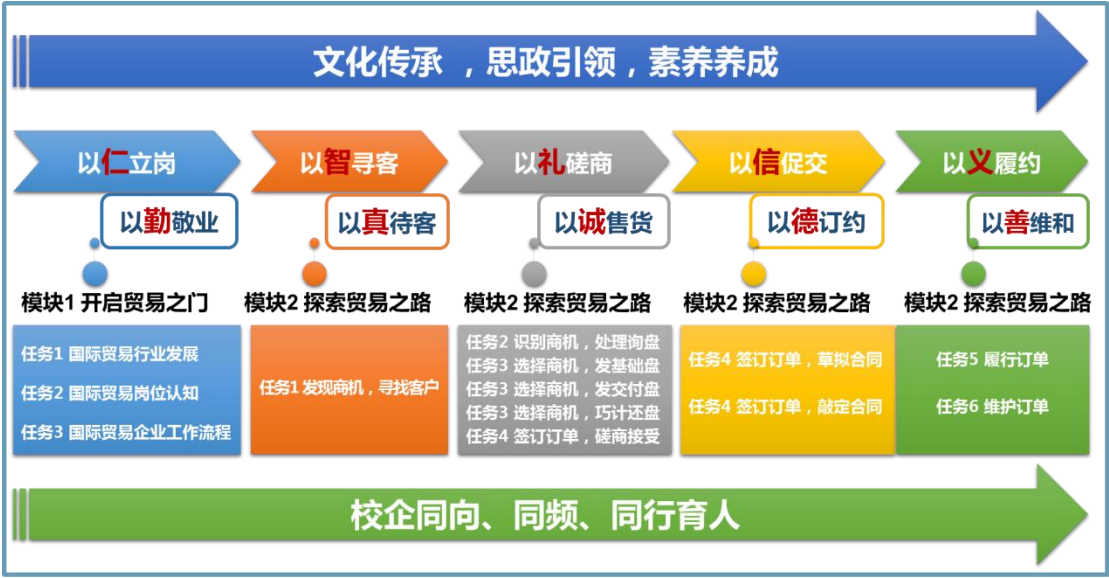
文化传承 ，思政引领，素养养成

以仁立岗

以勤敬业

模块1 开启贸易之门

任务1 国际贸易行业发展

任务2 国际贸易岗位认知

任务3 国际贸易企业工作流程

以智寻客

以真待客

模块2 探索贸易之路

任务1 发现商机，寻找客户

以礼磋商

以诚售货

模块2 探索贸易之路

任务2 识别商机，处理询盘

任务3 选择商机，发基础盘

任务3 选择商机，发交付盘

任务3 选择商机，巧计还盘

任务4 签订订单，磋商接受

以信促交

以德订约

模块2 探索贸易之路

任务4 签订订单，草拟合同

任务4 签订订单，敲定合同

以义履约

以善维和

模块2 探索贸易之路

任务5 履行订单

任务6 维护订单

校企同向、同频、同行育人